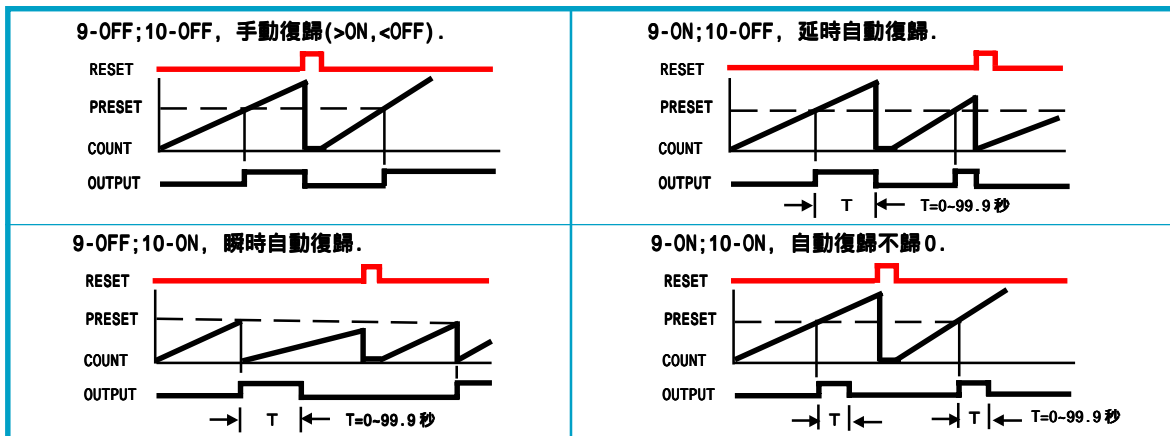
9-OFF;10-OFF，手動復歸(>ON,<OFF).

RESET
PRESET
COUNT
OUTPUT

9-ON;10-OFF，延時自動復歸.

RESET
PRESET
COUNT
OUTPUT
T
T=0~99.9秒

9-OFF;10-ON，瞬時自動復歸.

RESET
PRESET
COUNT
OUTPUT
T
T=0~99.9秒

9-ON;10-ON，自動復歸不歸0.

RESET
PRESET
COUNT
OUTPUT
T
T
T=0~99.9秒